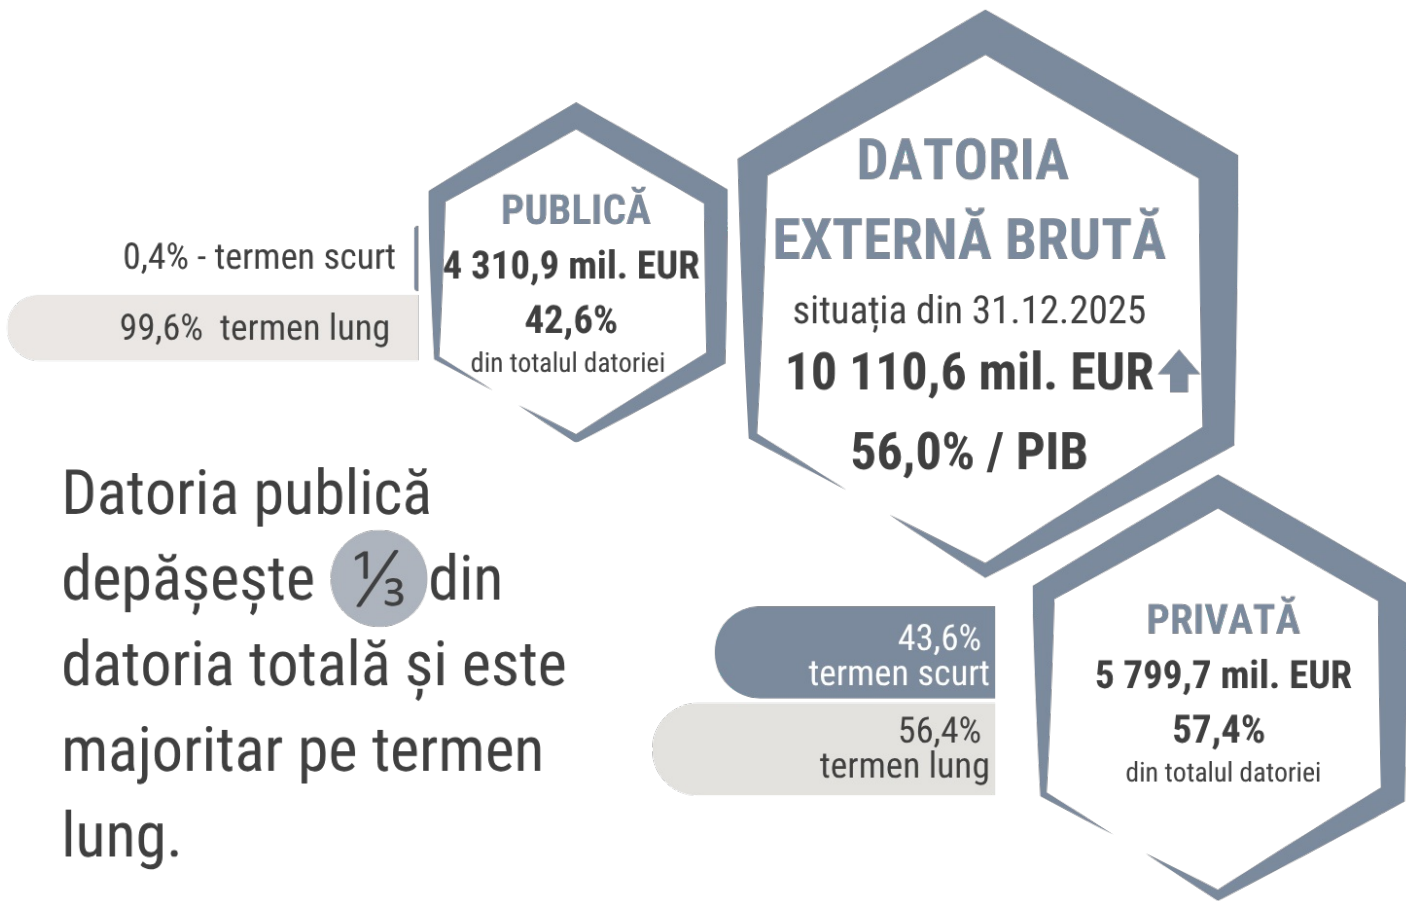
DATORIA EXTERNĂ BRUTĂ
situația din 31.12.2025
10 110,6 mil. EUR
56,0% / PIB

PUBLICĂ
4 310,9 mil. EUR
42,6%
din totalul datoriei

0,4% - termen scurt
99,6% termen lung

Datoria publică depășește $\frac{1}{3}$ din datoria totală și este majoritar pe termen lung.

PRIVATĂ
5 799,7 mil. EUR
57,4%
din totalul datoriei

43,6%
termen scurt
56,4%
termen lung